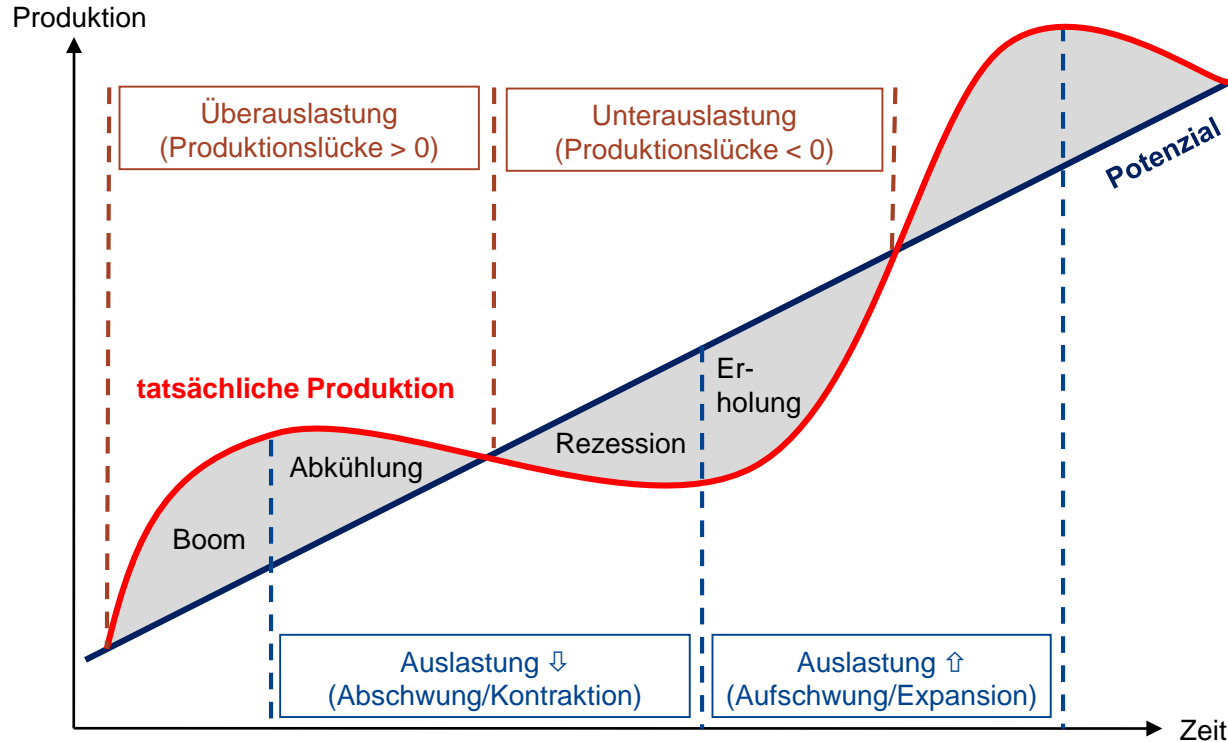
Produktion

Überauslastung
(Produktionslücke > 0)

Unterauslastung
(Produktionslücke < 0)

Potenzial

tatsächliche Produktion

Er-
holung

Rezession

Abkühlung

Boom

Auslastung ⇩
(Abschwung/Kontraktion)

Auslastung ⇧
(Aufschwung/Expansion)

Zeit